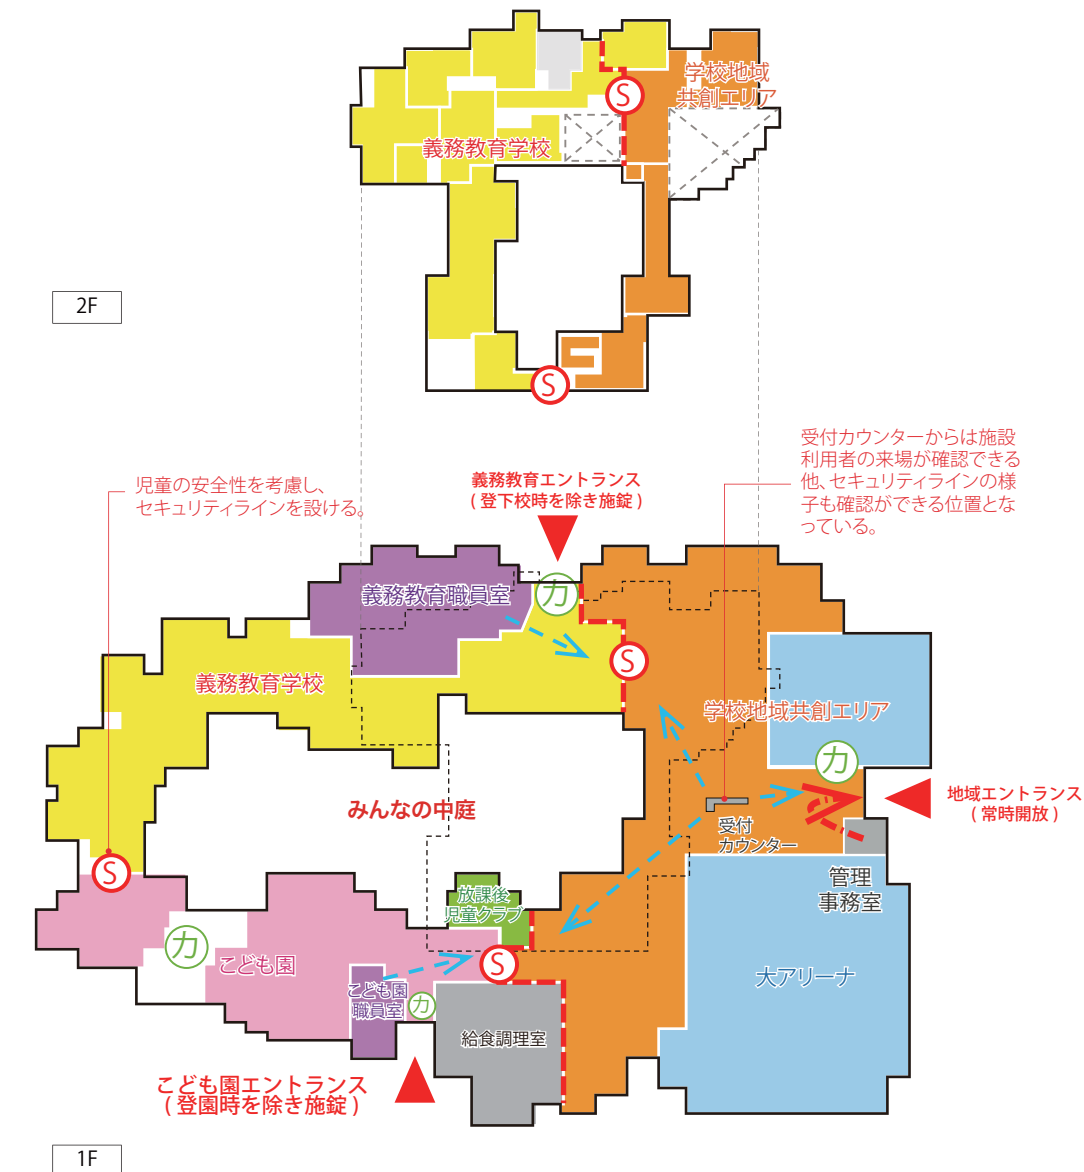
学校地域共創エリア

S

義務教育学校

2F

S

受付カウンターからは施設利用者の来場が確認できる他、セキュリティラインの様子も確認ができる位置となっている。

児童の安全性を考慮し、セキュリティラインを設ける。

義務教育エントランス
(登下校時を除き施錠)

義務教育職員室

カ

S

義務教育学校

学校地域共創エリア

カ

地域エントランス
(常時開放)

みんなの中庭

受付
カウンター

管理
事務室

S

放課後
児童クラブ

カ

こども園

S

大アリーナ

こども園
職員室

カ

給食調理室

こども園エントランス
(登園時を除き施錠)

1F